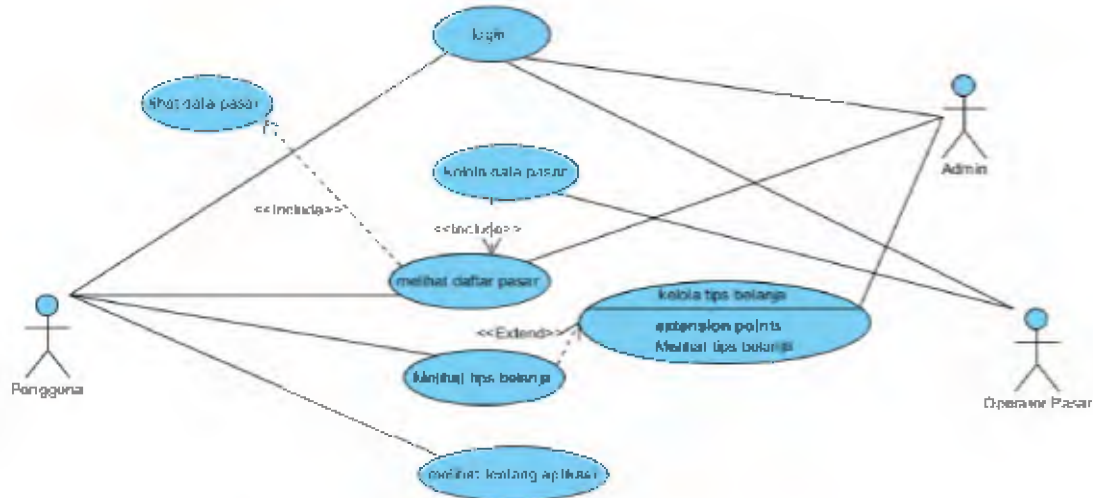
login

lihat data pasar

kelola data pasar

Admin

<<include>>

<<include>>

melihat daftar pasar

kelola tips belanja

extension points
Melihat tips belanja

<<Extend>>

Pengguna

Melihat tips belanja

Operator Pasar

melihat tentang aplikasi